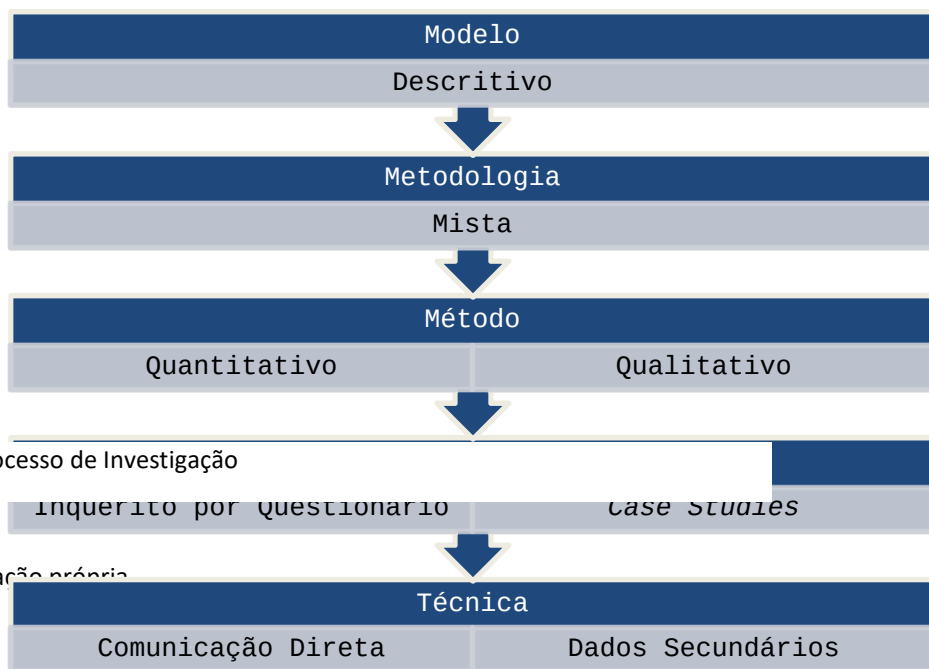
Modelo

Descritivo

Metodologia

Mista

Método

Quantitativo | Qualitativo

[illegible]cesso de Investigação

Inquérito por Questionário | *Case Studies*

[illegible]ção própria

Técnica

Comunicação Direta | Dados Secundários